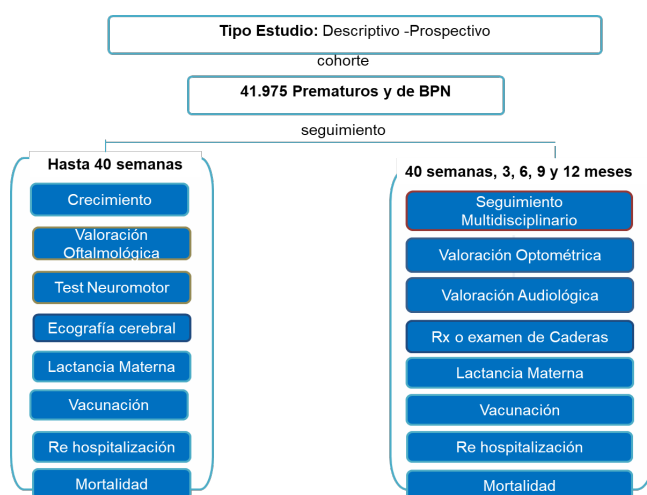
**Tipo Estudio:** Descriptivo -Prospectivo

cohorte

**41.975 Prematuros y de BPN**

seguimiento

**Hasta 40 semanas**

Crecimiento

Valoración Oftalmológica

Test Neuromotor

Ecografía cerebral

Lactancia Materna

Vacunación

Re hospitalización

Mortalidad

**40 semanas, 3, 6, 9 y 12 meses**

Seguimiento Multidisciplinario

Valoración Optométrica

Valoración Audiológica

Rx o examen de Caderas

Lactancia Materna

Vacunación

Re hospitalización

Mortalidad